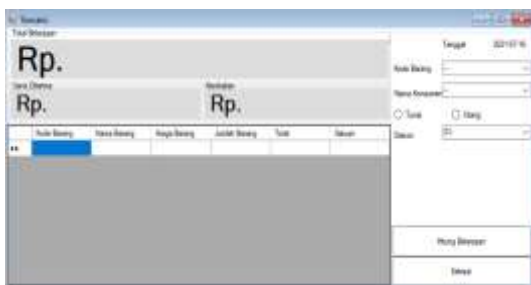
Transaksi

Total Belanjaan

Rp.

Uang Diterima

Rp.

Kembalian

Rp.

| | Kode Barang | Nama Barang | Harga Barang | Jumlah Barang | Total | Satuan |
|---|---|---|---|---|---|---|
| ** | | | | | | |

Tanggal 2021/07/16

Kode Barang

Nama Konsumen

Tunai

Hutang

Diskon 0%

Hitung Belanjaan

Selesai